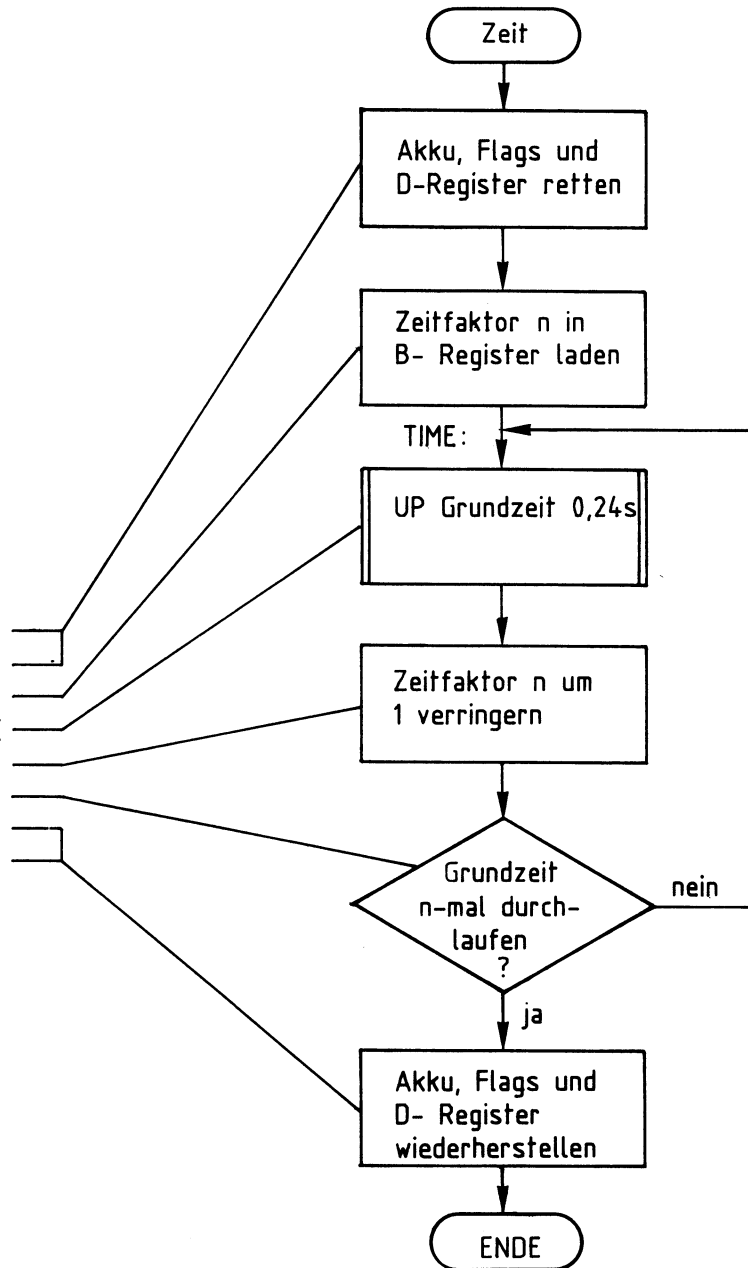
Zeit

Akku, Flags und D-Register retten

Zeitfaktor n in B- Register laden

TIME:

UP Grundzeit 0,24s

Zeitfaktor n um 1 verringern

Grundzeit n-mal durchlaufen ?

nein

ja

Akku, Flags und D- Register wiederherstellen

ENDE